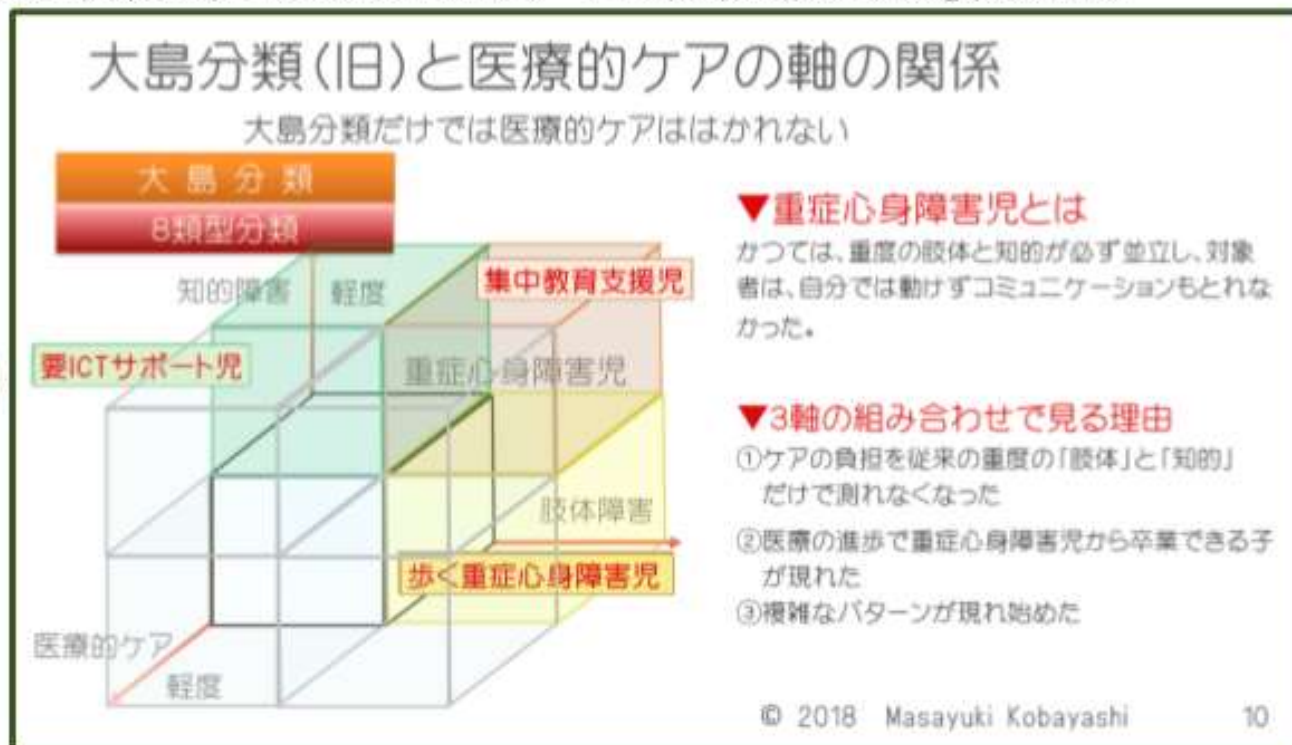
大島分類(旧)と医療的ケアの軸の関係

大島分類だけでは医療的ケアははかれない

大島分類

8類型分類

知的障害　軽度

集中教育支援児

要ICTサポート児

重症心身障害児

肢体障害

歩く重症心身障害児

医療的ケア

軽度

▼重症心身障害児とは

かつては、重度の肢体と知的が必ず並立し、対象者は、自分では動けずコミュニケーションもとれなかった。

▼3軸の組み合わせで見る理由

①ケアの負担を従来の重度の「肢体」と「知的」だけで測れなくなった

②医療の進歩で重症心身障害児から卒業できる子が現れた

③複雑なパターンが現れ始めた

© 2018 Masayuki Kobayashi　10